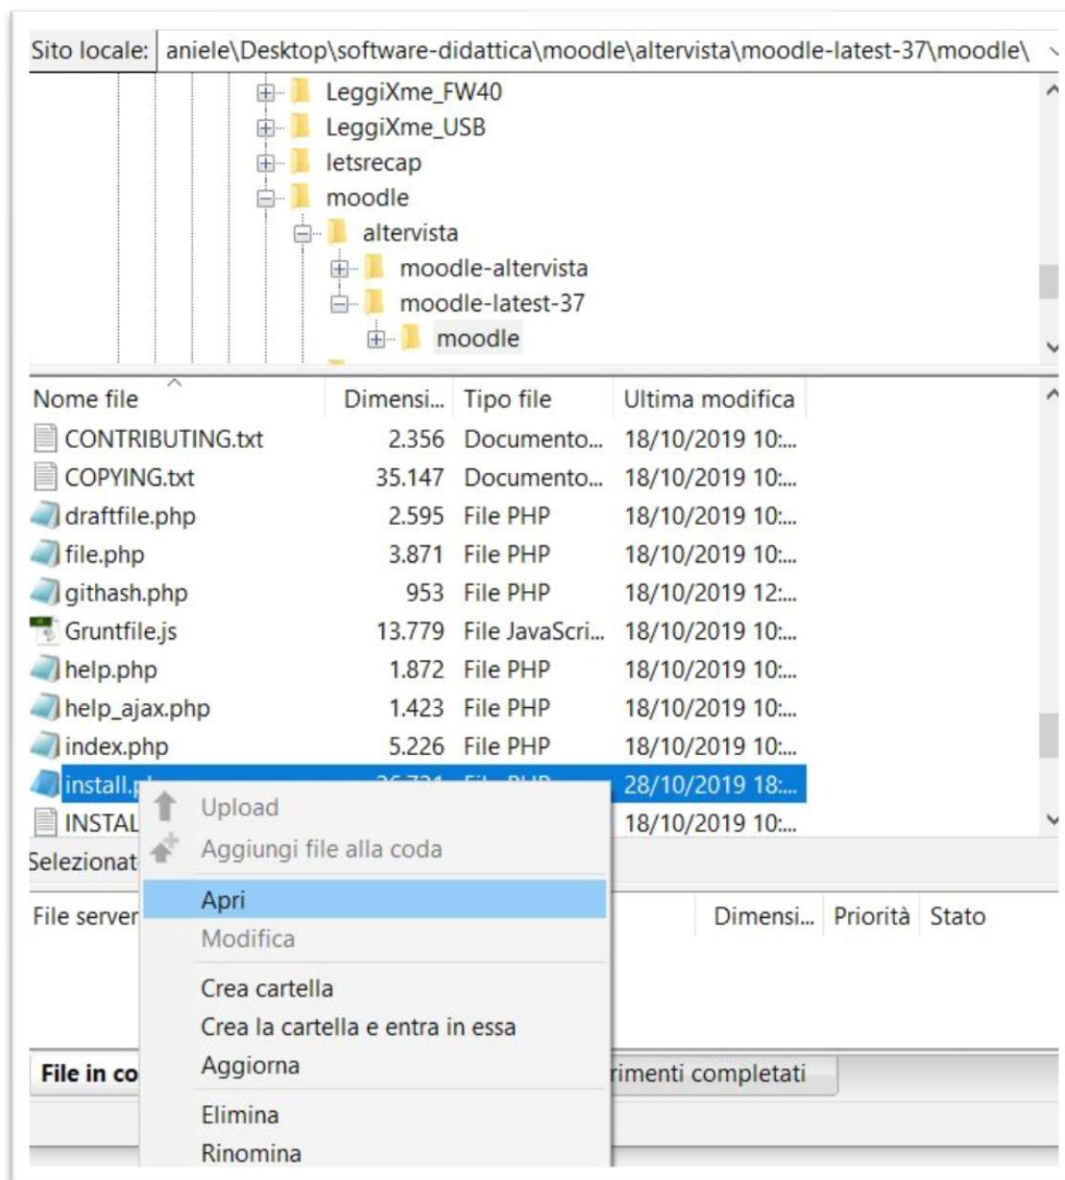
Sito locale: aniele\Desktop\software-didattica\moodle\altervista\moodle-latest-37\moodle\

LeggiXme_FW40
LeggiXme_USB
letsrecap
moodle
altervista
moodle-altervista
moodle-latest-37
moodle

| Nome file | Dimensi... | Tipo file | Ultima modifica |
|---|---|---|---|
| CONTRIBUTING.txt | 2.356 | Documento... | 18/10/2019 10:... |
| COPYING.txt | 35.147 | Documento... | 18/10/2019 10:... |
| draftfile.php | 2.595 | File PHP | 18/10/2019 10:... |
| file.php | 3.871 | File PHP | 18/10/2019 10:... |
| githash.php | 953 | File PHP | 18/10/2019 12:... |
| Gruntfile.js | 13.779 | File JavaScri... | 18/10/2019 10:... |
| help.php | 1.872 | File PHP | 18/10/2019 10:... |
| help_ajax.php | 1.423 | File PHP | 18/10/2019 10:... |
| index.php | 5.226 | File PHP | 18/10/2019 10:... |
| install.p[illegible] | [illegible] | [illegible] | 28/10/2019 18:... |
| INSTAL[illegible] | | | 18/10/2019 10:... |

Selezionat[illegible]

File server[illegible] | Dimensi... | Priorità | Stato

File in co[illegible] | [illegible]rimenti completati

Upload
Aggiungi file alla coda
Apri
Modifica
Crea cartella
Crea la cartella e entra in essa
Aggiorna
Elimina
Rinomina